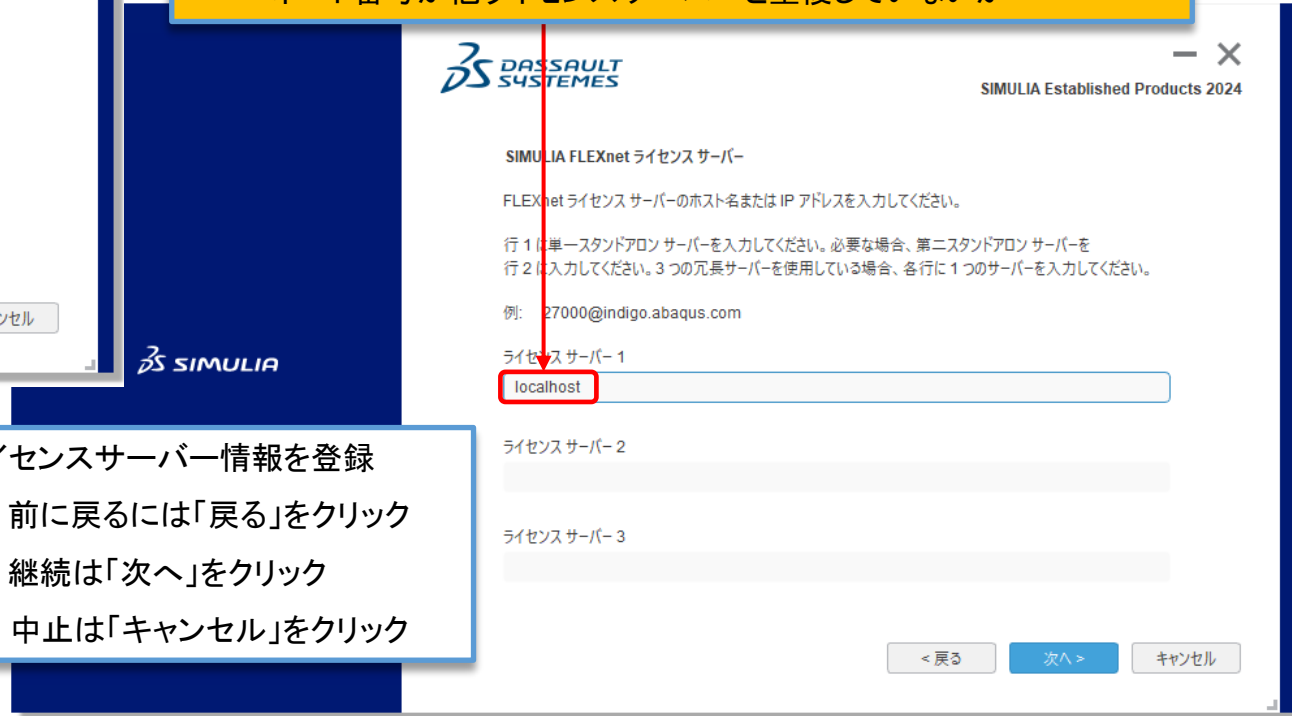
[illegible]

DASSAULT SYSTEMES

SIMULIA Established Products 2024

SIMULIA FLEXnet ライセンス サーバー

FLEXnet ライセンス サーバーのホスト名または IP アドレスを入力してください。

行 1 に単一スタンドアロン サーバーを入力してください。必要な場合、第二スタンドアロン サーバーを行 2 に入力してください。3 つの冗長サーバーを使用している場合、各行に 1 つのサーバーを入力してください。

例: 27000@indigo.abaqus.com

ライセンス サーバー 1

localhost

ライセンス サーバー 2

ライセンス サーバー 3

< 戻る

次へ >

キャンセル

ンセル

SIMULIA

イセンスサーバー情報を登録
前に戻るには「戻る」をクリック
継続は「次へ」をクリック
中止は「キャンセル」をクリック